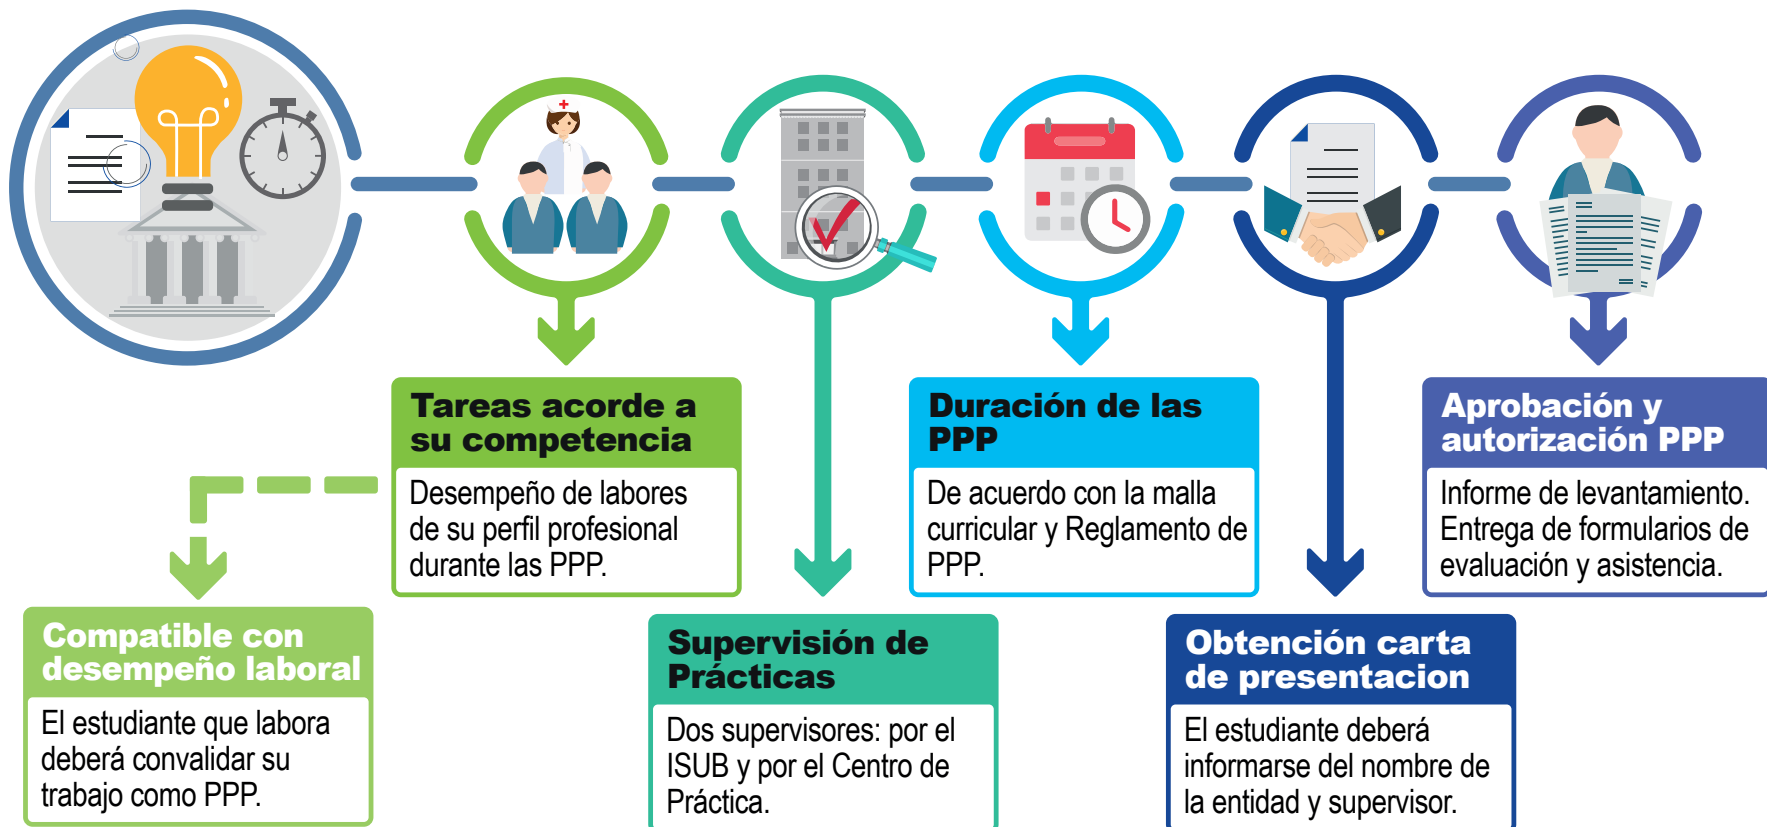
Tareas acorde a su competencia

Desempeño de labores de su perfil profesional durante las PPP.

Duración de las PPP

De acuerdo con la malla curricular y Reglamento de PPP.

Aprobación y autorización PPP

Informe de levantamiento. Entrega de formularios de evaluación y asistencia.

Compatible con desempeño laboral

El estudiante que labora deberá convalidar su trabajo como PPP.

Supervisión de Prácticas

Dos supervisores: por el ISUB y por el Centro de Práctica.

Obtención carta de presentacion

El estudiante deberá informarse del nombre de la entidad y supervisor.